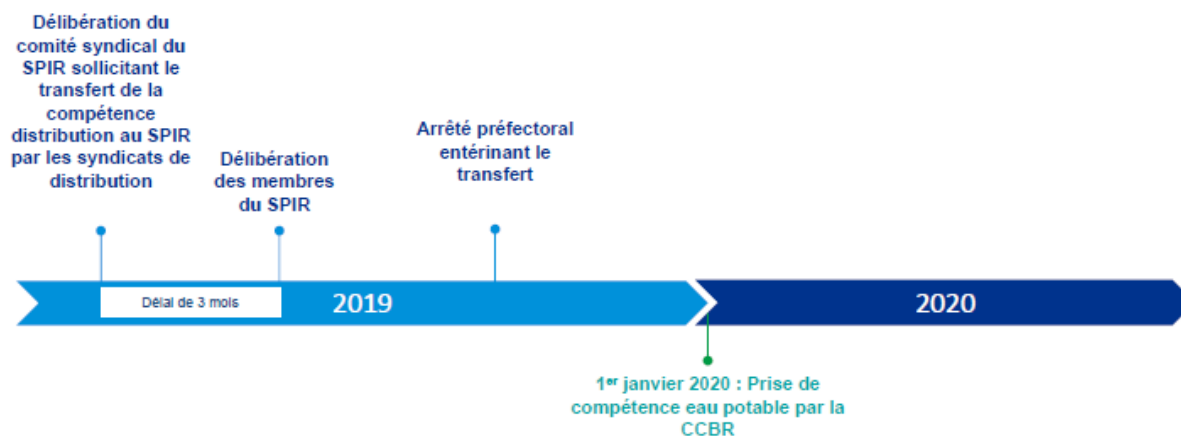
Délibération du comité syndical du SPIR sollicitant le transfert de la compétence distribution au SPIR par les syndicats de distribution

Délibération des membres du SPIR

Arrêté préfectoral entérinant le transfert

Délai de 3 mois

2019

2020

1$^{er}$ janvier 2020 : Prise de compétence eau potable par la CCBR